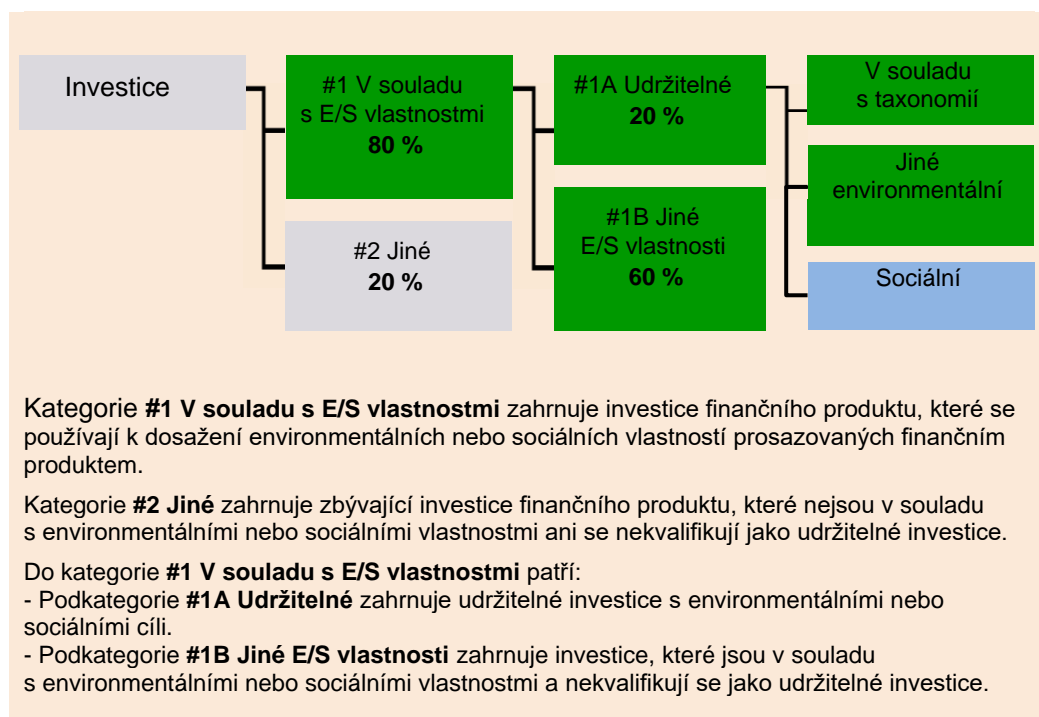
Investice

#1 V souladu s E/S vlastnostmi
80 %

#2 Jiné
20 %

#1A Udržitelné
20 %

#1B Jiné E/S vlastnosti
60 %

V souladu s taxonomií

Jiné environmentální

Sociální

Kategorie **#1 V souladu s E/S vlastnostmi** zahrnuje investice finančního produktu, které se používají k dosažení environmentálních nebo sociálních vlastností prosazovaných finančním produktem.

Kategorie **#2 Jiné** zahrnuje zbývající investice finančního produktu, které nejsou v souladu s environmentálními nebo sociálními vlastnostmi ani se nekvalifikují jako udržitelné investice.

Do kategorie **#1 V souladu s E/S vlastnostmi** patří:
- Podkategorie **#1A Udržitelné** zahrnuje udržitelné investice s environmentálními nebo sociálními cíli.
- Podkategorie **#1B Jiné E/S vlastnosti** zahrnuje investice, které jsou v souladu s environmentálními nebo sociálními vlastnostmi a nekvalifikují se jako udržitelné investice.